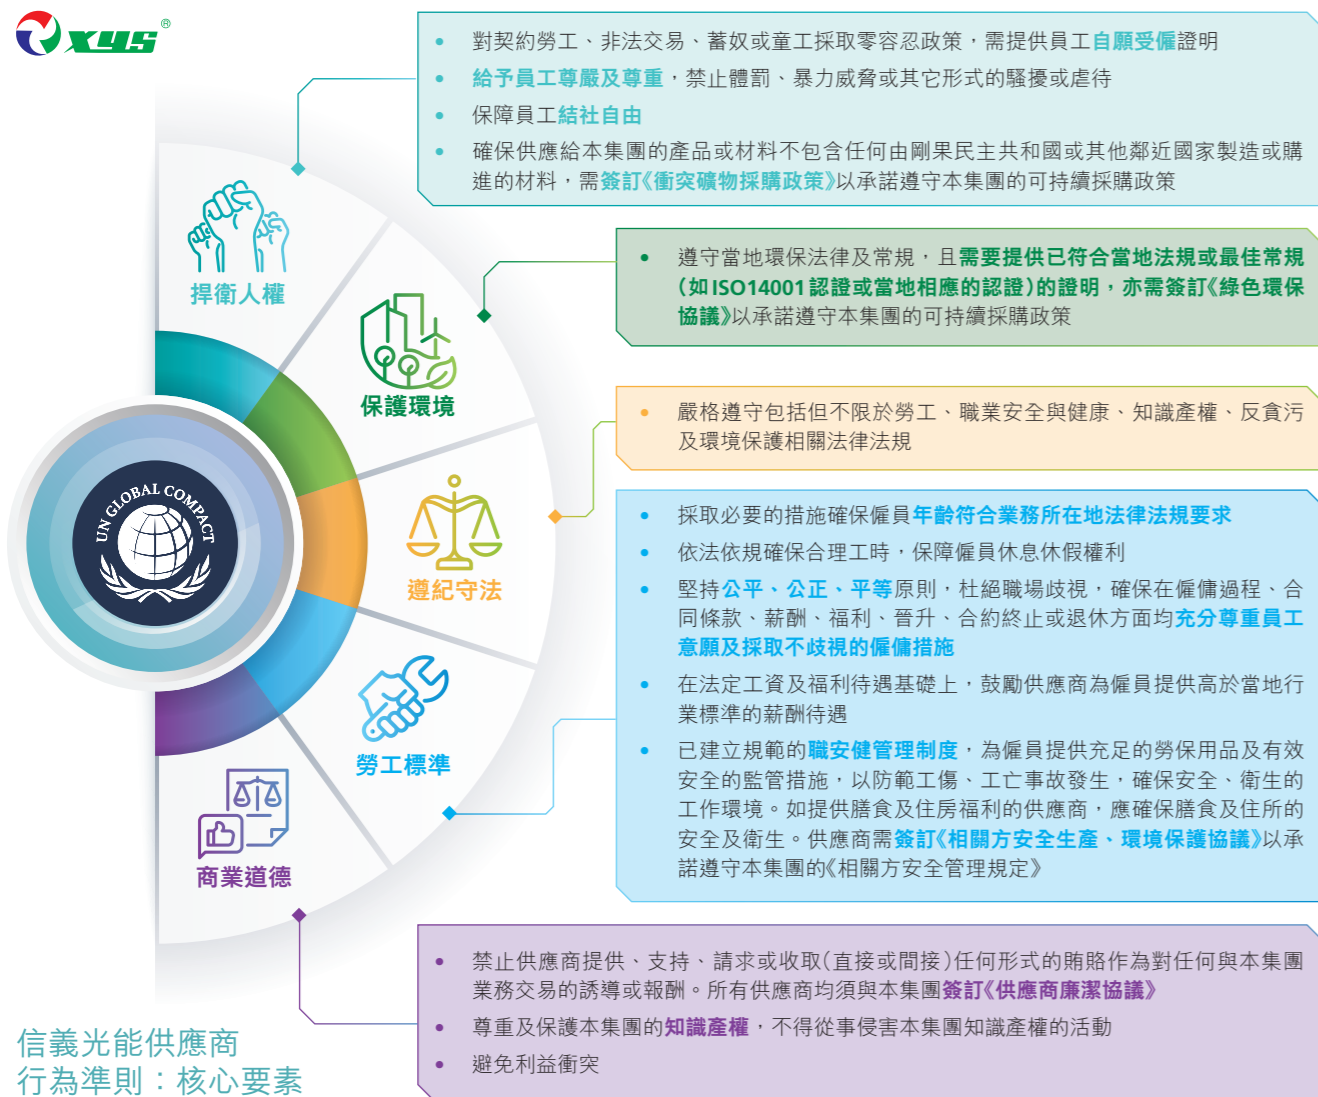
XYG®

• 對契約勞工、非法交易、蓄奴或童工採取零容忍政策，需提供員工自願受僱證明
• 給予員工尊嚴及尊重，禁止體罰、暴力威脅或其它形式的騷擾或虐待
• 保障員工結社自由
• 確保供應給本集團的產品或材料不包含任何由剛果民主共和國或其他鄰近國家製造或購進的材料，需簽訂《衝突礦物採購政策》以承諾遵守本集團的可持續採購政策

捍衛人權

• 遵守當地環保法律及常規，且需要提供已符合當地法規或最佳常規(如ISO14001認證或當地相應的認證)的證明，亦需簽訂《綠色環保協議》以承諾遵守本集團的可持續採購政策

保護環境

• 嚴格遵守包括但不限於勞工、職業安全與健康、知識產權、反貪污及環境保護相關法律法規

遵紀守法

UN GLOBAL COMPACT

• 採取必要的措施確保僱員年齡符合業務所在地法律法規要求
• 依法依規確保合理工時，保障僱員休息休假權利
• 堅持公平、公正、平等原則，杜絕職場歧視，確保在僱傭過程、合同條款、薪酬、福利、晉升、合約終止或退休方面均充分尊重員工意願及採取不歧視的僱傭措施
• 在法定工資及福利待遇基礎上，鼓勵供應商為僱員提供高於當地行業標準的薪酬待遇
• 已建立規範的職安健管理制度，為僱員提供充足的勞保用品及有效安全的監管措施，以防範工傷、工亡事故發生，確保安全、衛生的工作環境。如提供膳食及住房福利的供應商，應確保膳食及住所的安全及衛生。供應商需簽訂《相關方安全生產、環境保護協議》以承諾遵守本集團的《相關方安全管理規定》

勞工標準

商業道德

• 禁止供應商提供、支持、請求或收取(直接或間接)任何形式的賄賂作為對任何與本集團業務交易的誘導或報酬。所有供應商均須與本集團簽訂《供應商廉潔協議》
• 尊重及保護本集團的知識產權，不得從事侵害本集團知識產權的活動
• 避免利益衝突

信義光能供應商
行為準則：核心要素